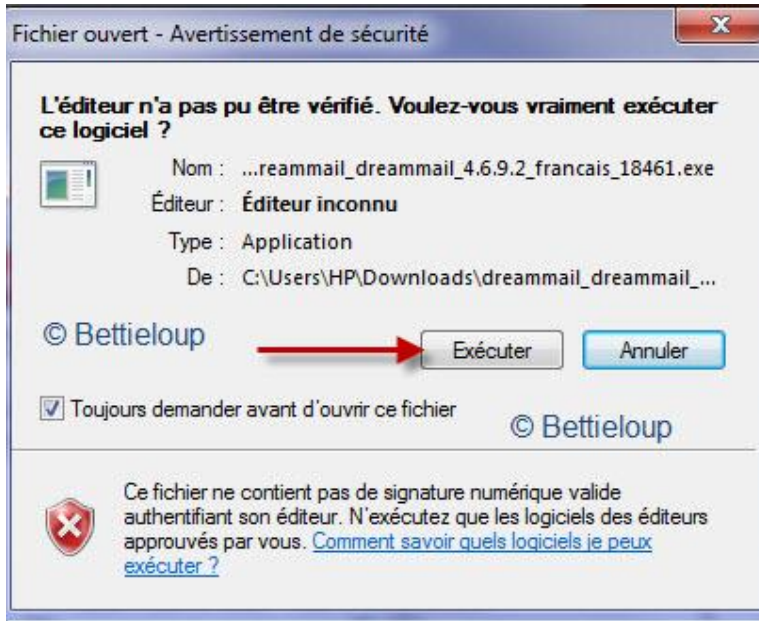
Fichier ouvert - Avertissement de sécurité

L'éditeur n'a pas pu être vérifié. Voulez-vous vraiment exécuter ce logiciel ?

Nom : ...reammail_dreammail_4.6.9.2_francais_18461.exe

Éditeur : Éditeur inconnu

Type : Application

De : C:\Users\HP\Downloads\dreammail_dreammail_...

© Bettieloup

Exécuter

Annuler

Toujours demander avant d'ouvrir ce fichier

© Bettieloup

Ce fichier ne contient pas de signature numérique valide authentifiant son éditeur. N'exécutez que les logiciels des éditeurs approuvés par vous. Comment savoir quels logiciels je peux exécuter ?